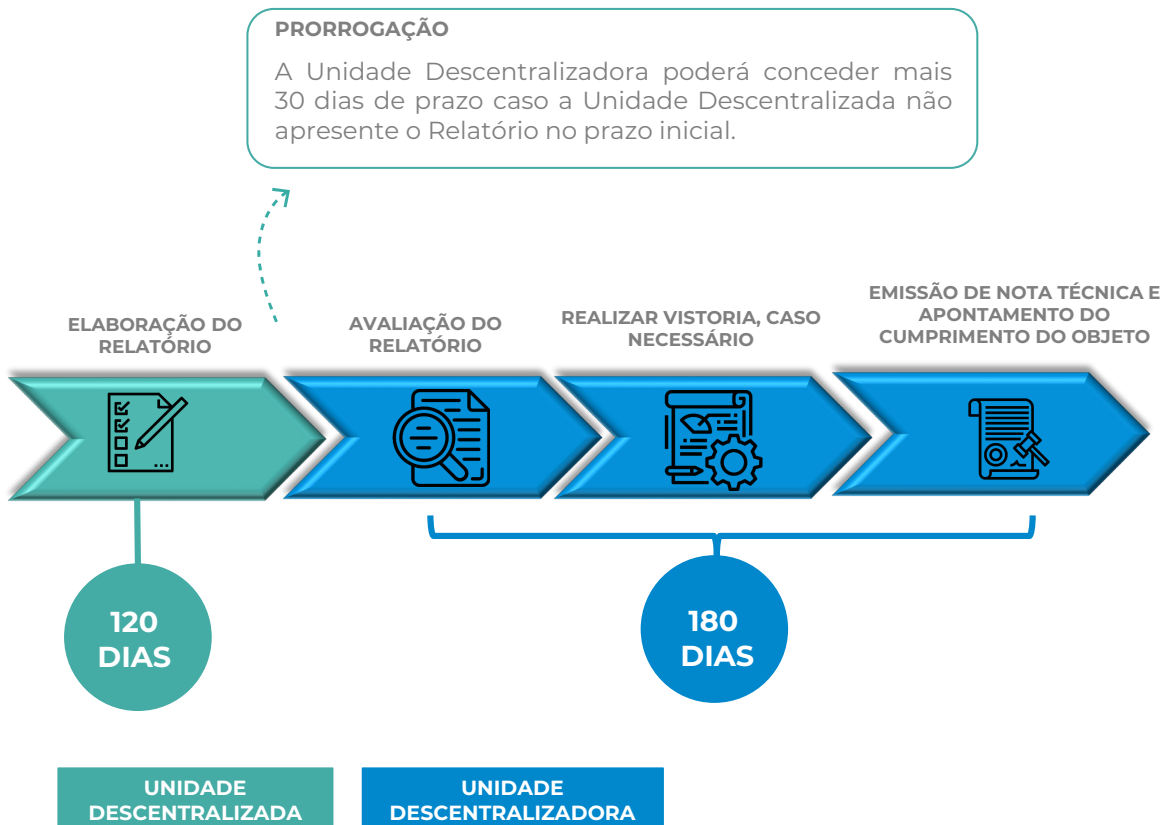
PRORROGAÇÃO

A Unidade Descentralizadora poderá conceder mais 30 dias de prazo caso a Unidade Descentralizada não apresente o Relatório no prazo inicial.

ELABORAÇÃO DO RELATÓRIO

AVALIAÇÃO DO RELATÓRIO

REALIZAR VISTORIA, CASO NECESSÁRIO

EMISSÃO DE NOTA TÉCNICA E APONTAMENTO DO CUMPRIMENTO DO OBJETO

120 DIAS

180 DIAS

UNIDADE DESCENTRALIZADA

UNIDADE DESCENTRALIZADORA